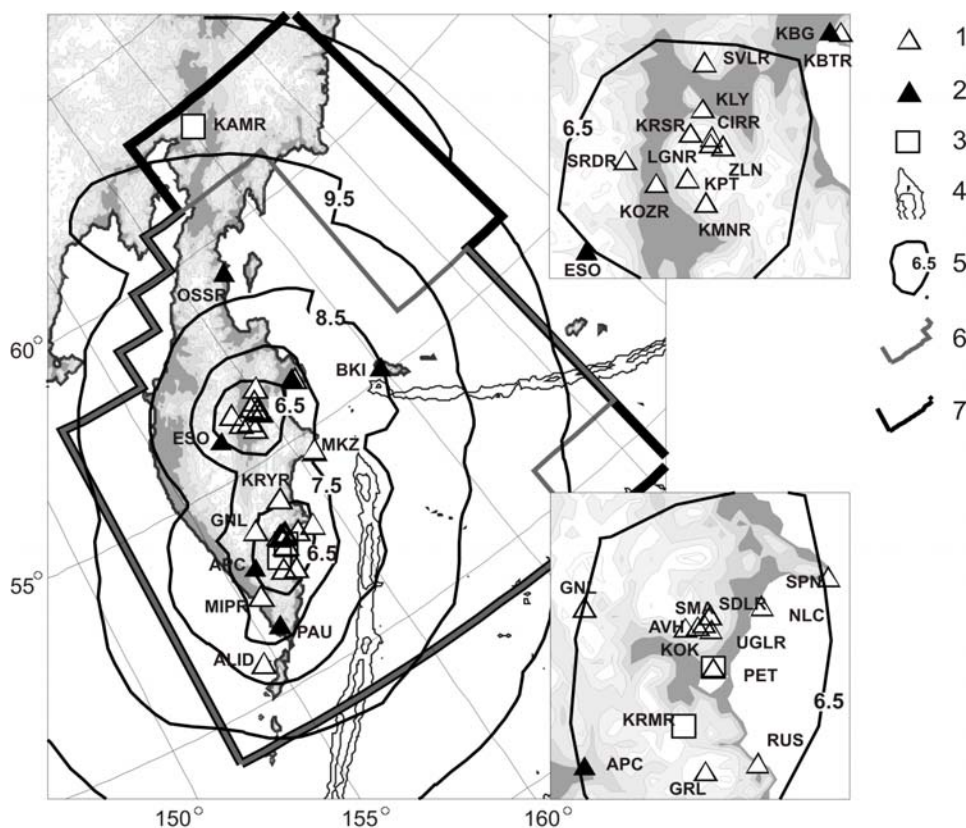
KAMR
9.5
OSSR
8.5
60°
BKI
6.5
ESO
MKZ
KRYR
7.5
GNL
6.5
APC
55°
MIPR
PAU
ALID
150°
155°
160°

KBG
KBTR
SVLR
KLY
6.5
KRSR
CIRR
SRDR
LGNR
ZLN
KPT
KOZR
KMNR
ESO

GNL
SPN
SMA
SDLR
NLC
AVH
UGLR
KOK
PET
6.5
KRMR
RUS
APC
GRL

1
2
3
4
6.5
5
6
7